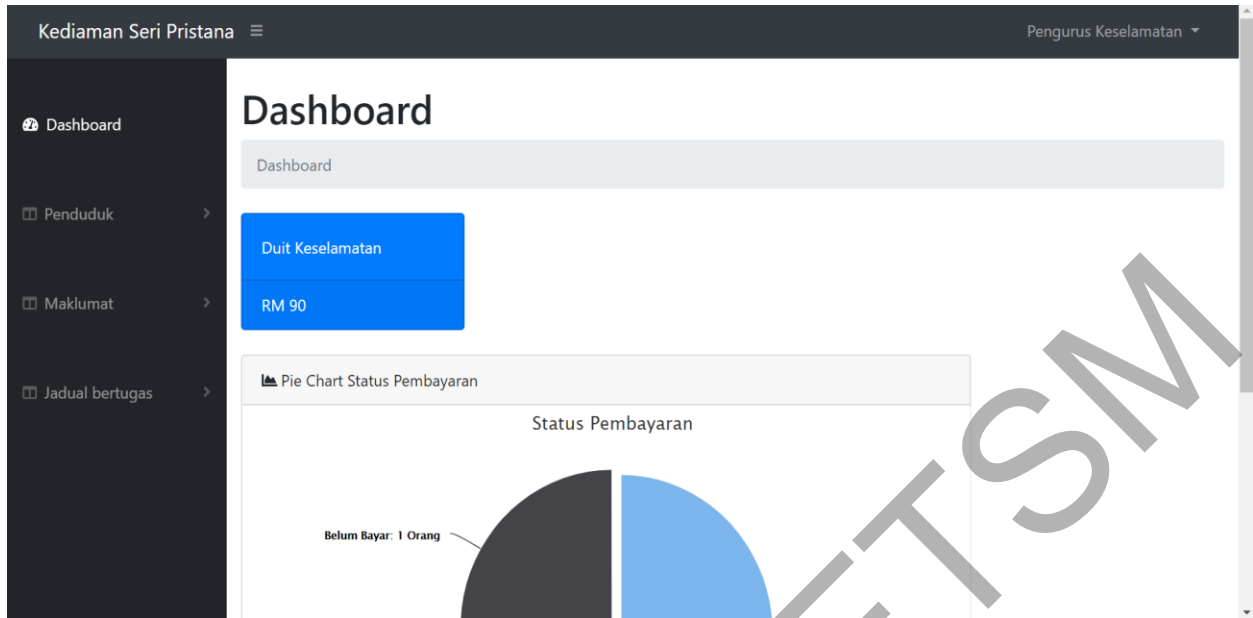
Kediaman Seri Pristana ≡

Pengurus Keselamatan

Dashboard

Penduduk

Maklumat

Jadual bertugas

Dashboard

Dashboard

Duit Keselamatan

RM 90

Pie Chart Status Pembayaran

Status Pembayaran

Belum Bayar: 1 Orang

UTSM